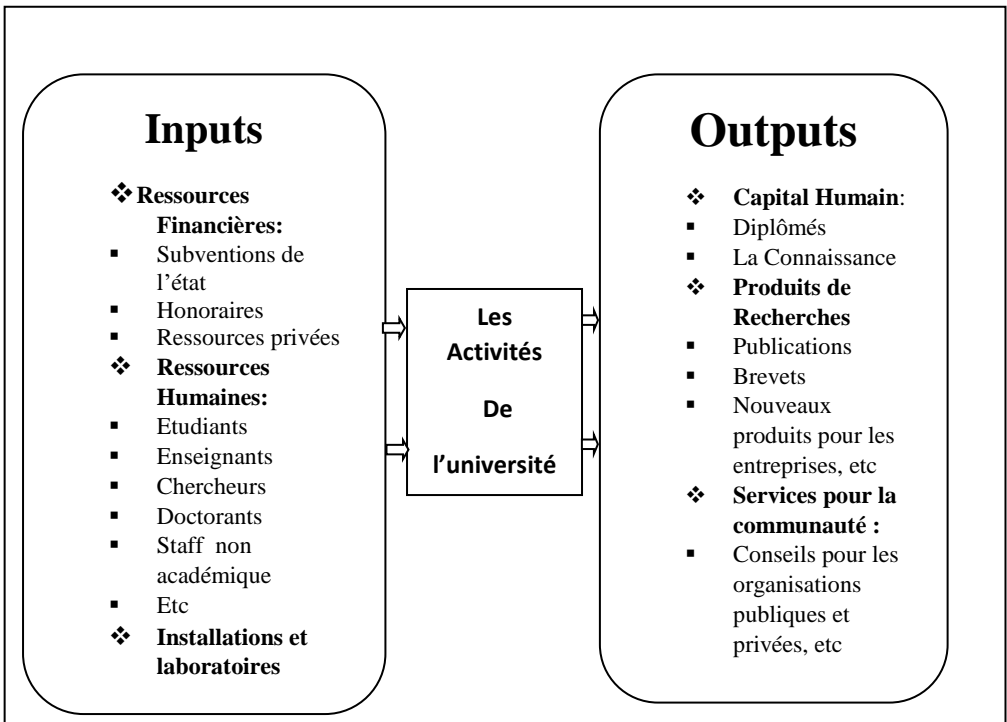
Inputs

❖ Ressources Financières:
▪ Subventions de l'état
▪ Honoraires
▪ Ressources privées
❖ Ressources Humaines:
▪ Etudiants
▪ Enseignants
▪ Chercheurs
▪ Doctorants
▪ Staff non académique
▪ Etc
❖ Installations et laboratoires

Les Activités De l'université

Outputs

❖ Capital Humain:
▪ Diplômés
▪ La Connaissance
❖ Produits de Recherches
▪ Publications
▪ Brevets
▪ Nouveaux produits pour les entreprises, etc
❖ Services pour la communauté :
▪ Conseils pour les organisations publiques et privées, etc